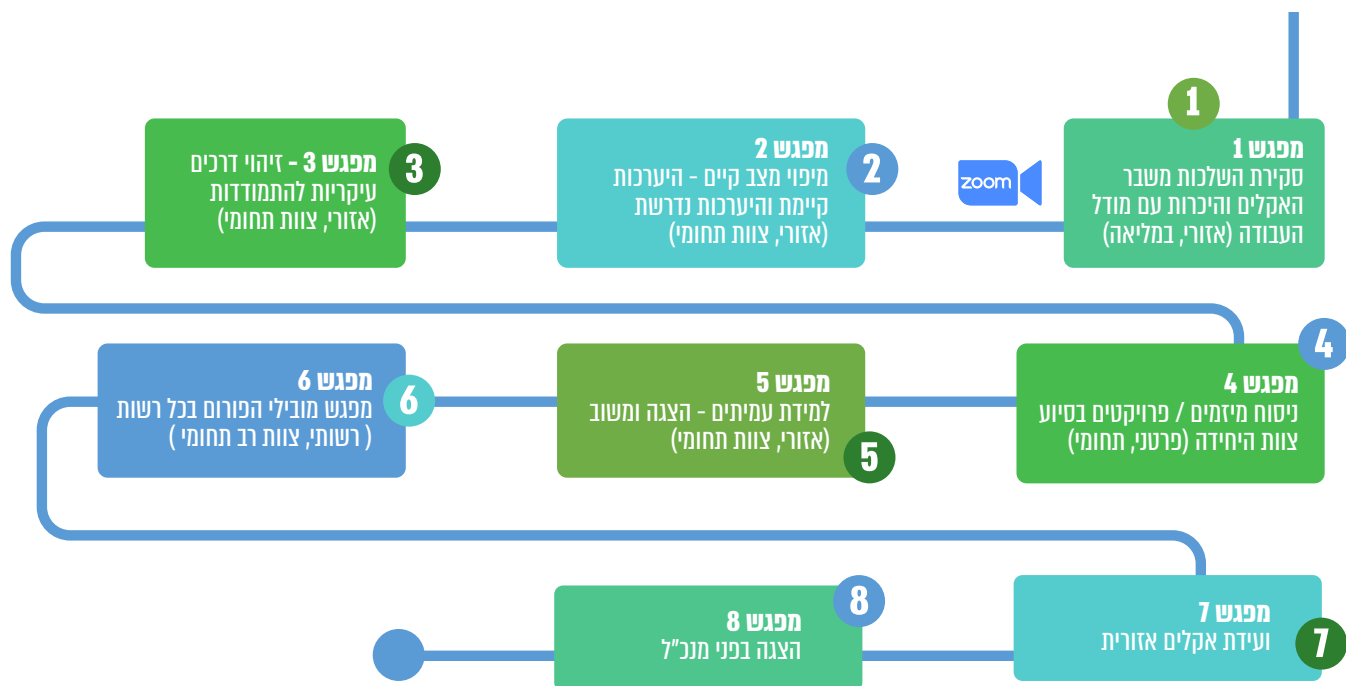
1
zoom
מפגש 1
סקירת השלכות משבר האקלים והיכרות עם מודל העבודה (אזורי, במליאה)

2
מפגש 2
מיפוי מצב קיים - היערכות קיימת והיערכות נדרשת (אזורי, צוות תחומי)

3
מפגש 3 - זיהוי דרכים עיקריות להתמודדות (אזורי, צוות תחומי)

4
מפגש 4
ניסוח מיזמים / פרויקטים בסיוע צוות היחידה (פרטני, תחומי)

5
מפגש 5
למידת עמיתים - הצגה ומשוב (אזורי, צוות תחומי)
5

6
מפגש 6
מפגש מובילי הפורום בכל רשות ( רשותי, צוות רב תחומי)

7
מפגש 7
ועידת אקלים אזורית

8
מפגש 8
הצגה בפני מנכ"ל